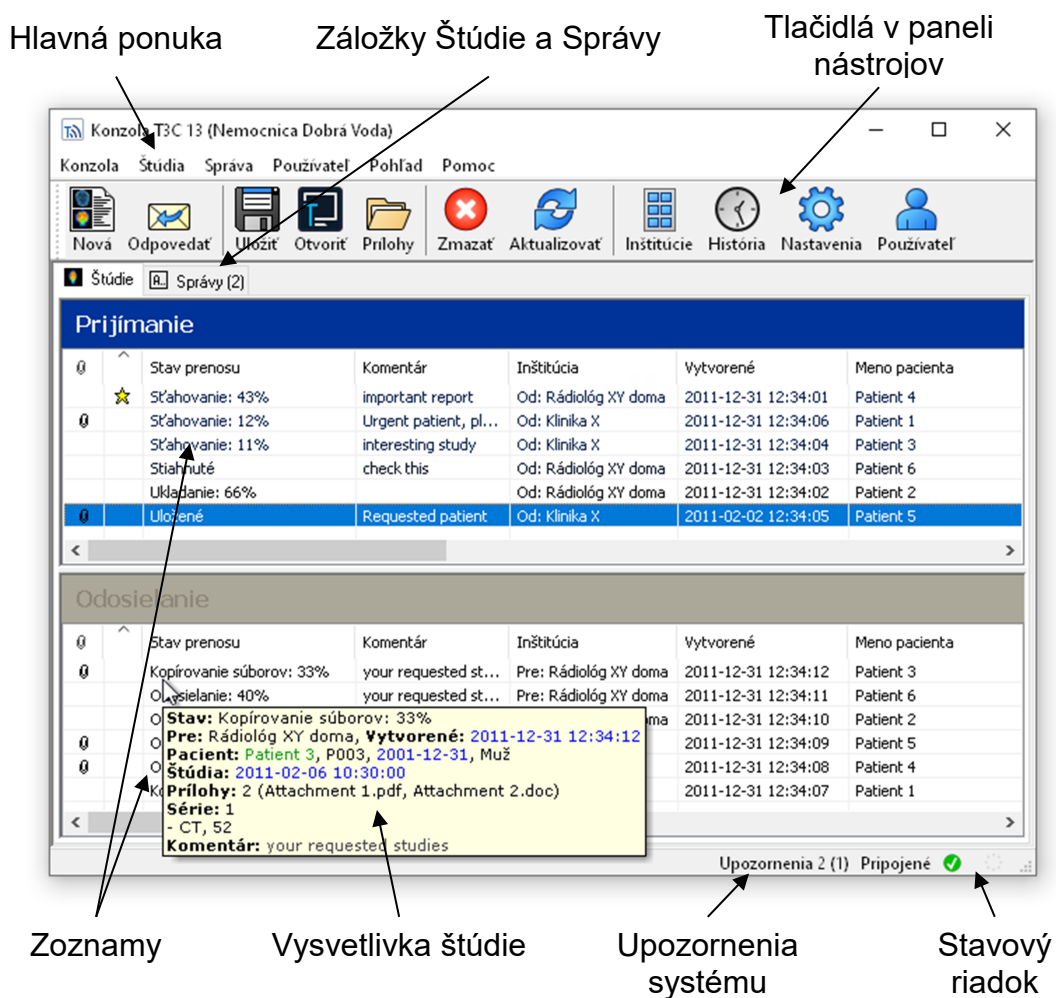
Hlavná ponuka

Záložky Štúdie a Správy

Tlačidlá v paneli nástrojov

Konzola T3C 13 (Nemocnica Dobrá Voda)

Konzola Štúdia Správa Používateľ Pohľad Pomoc

Nová Odpovedať Uložiť Otvoriť Prílohy Zmazať Aktualizovať Inštitúcie História Nastavenia Používateľ

Štúdie Správy (2)

Prijímanie

| | | Stav prenosu | Komentár | Inštitúcia | Vytvorené | Meno pacienta |
|---|---|---|---|---|---|---|
| | | Sťahovanie: 43% | important report | Od: Rádiológ XY doma | 2011-12-31 12:34:01 | Patient 4 |
| | | Sťahovanie: 12% | Urgent patient, pl... | Od: Klinika X | 2011-12-31 12:34:06 | Patient 1 |
| | | Sťahovanie: 11% | interesting study | Od: Klinika X | 2011-12-31 12:34:04 | Patient 3 |
| | | Stiahnuté | check this | Od: Rádiológ XY doma | 2011-12-31 12:34:03 | Patient 6 |
| | | Ukladanie: 66% | | Od: Rádiológ XY doma | 2011-12-31 12:34:02 | Patient 2 |
| | | Uložené | Requested patient | Od: Klinika X | 2011-02-02 12:34:05 | Patient 5 |

Odosielanie

| | | Stav prenosu | Komentár | Inštitúcia | Vytvorené | Meno pacienta |
|---|---|---|---|---|---|---|
| | | Kopírovanie súborov: 33% | your requested st... | Pre: Rádiológ XY doma | 2011-12-31 12:34:12 | Patient 3 |
| | | Odosielanie: 40% | your requested st... | Pre: Rádiológ XY doma | 2011-12-31 12:34:11 | Patient 6 |
| | | O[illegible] | | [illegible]oma | 2011-12-31 12:34:10 | Patient 2 |
| | | O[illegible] | | | 2011-12-31 12:34:09 | Patient 5 |
| | | O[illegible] | | | 2011-12-31 12:34:08 | Patient 4 |
| | | Ko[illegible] | | | 2011-12-31 12:34:07 | Patient 1 |

Stav: Kopírovanie súborov: 33%
Pre: Rádiológ XY doma, Vytvorené: 2011-12-31 12:34:12
Pacient: Patient 3, P003, 2001-12-31, Muž
Štúdia: 2011-02-06 10:30:00
Prílohy: 2 (Attachment 1.pdf, Attachment 2.doc)
Série: 1
- CT, 52
Komentár: your requested studies

Upozornenia 2 (1) Pripojené

Zoznamy

Vysvetlivka štúdie

Upozornenia systému

Stavový riadok